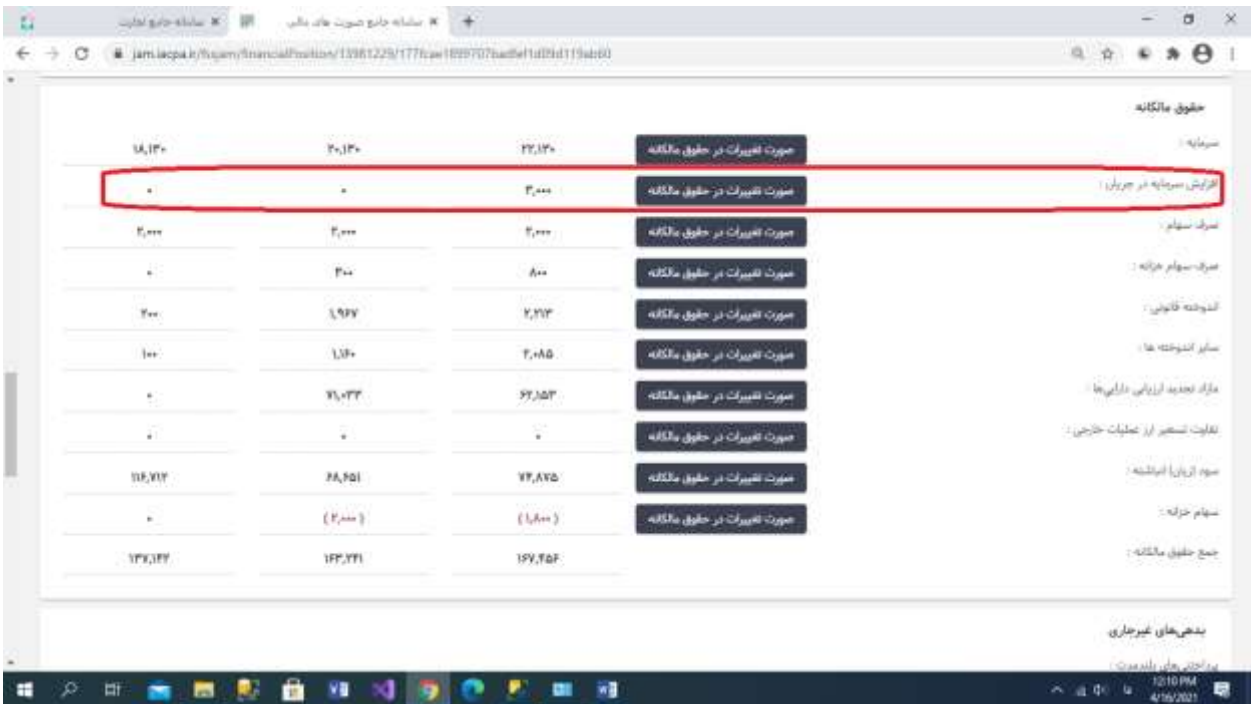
سامانه جامع صورت های مالی
سامانه جامع نظارت
jam.iacpa.ir/fsjam/financialPosition/13981229/177fcae1f89707badfef1d0fd119ab60

حقوق مالکانه

| | | | | |
|---|---|---|---|---|
| سرمایه : | صورت تغییرات در حقوق مالکانه | ۲۲,۱۳۰ | ۲۰,۱۳۰ | ۱۸,۱۳۰ |
| افزایش سرمایه در جریان : | صورت تغییرات در حقوق مالکانه | ۳,۰۰۰ | ۰ | ۰ |
| صرف سهام : | صورت تغییرات در حقوق مالکانه | ۲,۰۰۰ | ۲,۰۰۰ | ۲,۰۰۰ |
| صرف سهام خزانه : | صورت تغییرات در حقوق مالکانه | ۸۰۰ | ۳۰۰ | ۰ |
| اندوخته قانونی : | صورت تغییرات در حقوق مالکانه | ۲,۲۱۳ | ۱,۹۶۷ | ۲۰۰ |
| سایر اندوخته ها : | صورت تغییرات در حقوق مالکانه | ۲,۰۸۵ | ۱,۱۲۰ | ۱۰۰ |
| مازاد تجدید ارزیابی دارایی‌ها : | صورت تغییرات در حقوق مالکانه | ۶۲,۱۵۳ | ۷۱,۰۳۳ | ۰ |
| تفاوت تسعیر ارز عملیات خارجی : | صورت تغییرات در حقوق مالکانه | ۰ | ۰ | ۰ |
| سود (زیان) انباشته : | صورت تغییرات در حقوق مالکانه | ۷۴,۸۷۵ | ۴۸,۶۵۱ | ۱۱۶,۷۱۲ |
| سهام خزانه : | صورت تغییرات در حقوق مالکانه | (۱,۸۰۰) | (۲,۰۰۰) | ۰ |
| جمع حقوق مالکانه : | | ۱۶۷,۴۵۶ | ۱۴۳,۲۴۱ | ۱۳۷,۱۴۲ |

بدهی‌های غیرجاری
پرداختنی های بلندمدت :

12:10 PM
4/16/2021